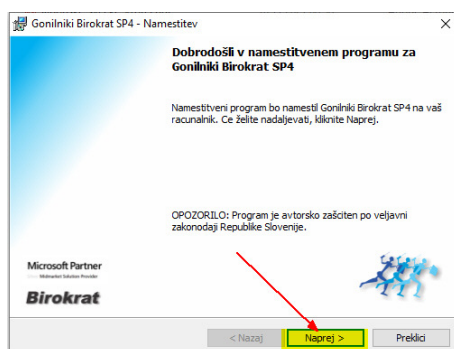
Gonilniki Birokrat SP4 - Namestitev

×

Dobrodošli v namestitvenem programu za Gonilniki Birokrat SP4

Namestitveni program bo namestil Gonilniki Birokrat SP4 na vaš racunalnik. Ce želite nadaljevati, kliknite Naprej.

OPOZORILO: Program je avtorsko zaščiten po veljavni zakonodaji Republike Slovenije.

Microsoft Partner
Midmarket Solution Provider

Birokrat

< Nazaj

Naprej >

Prekliči